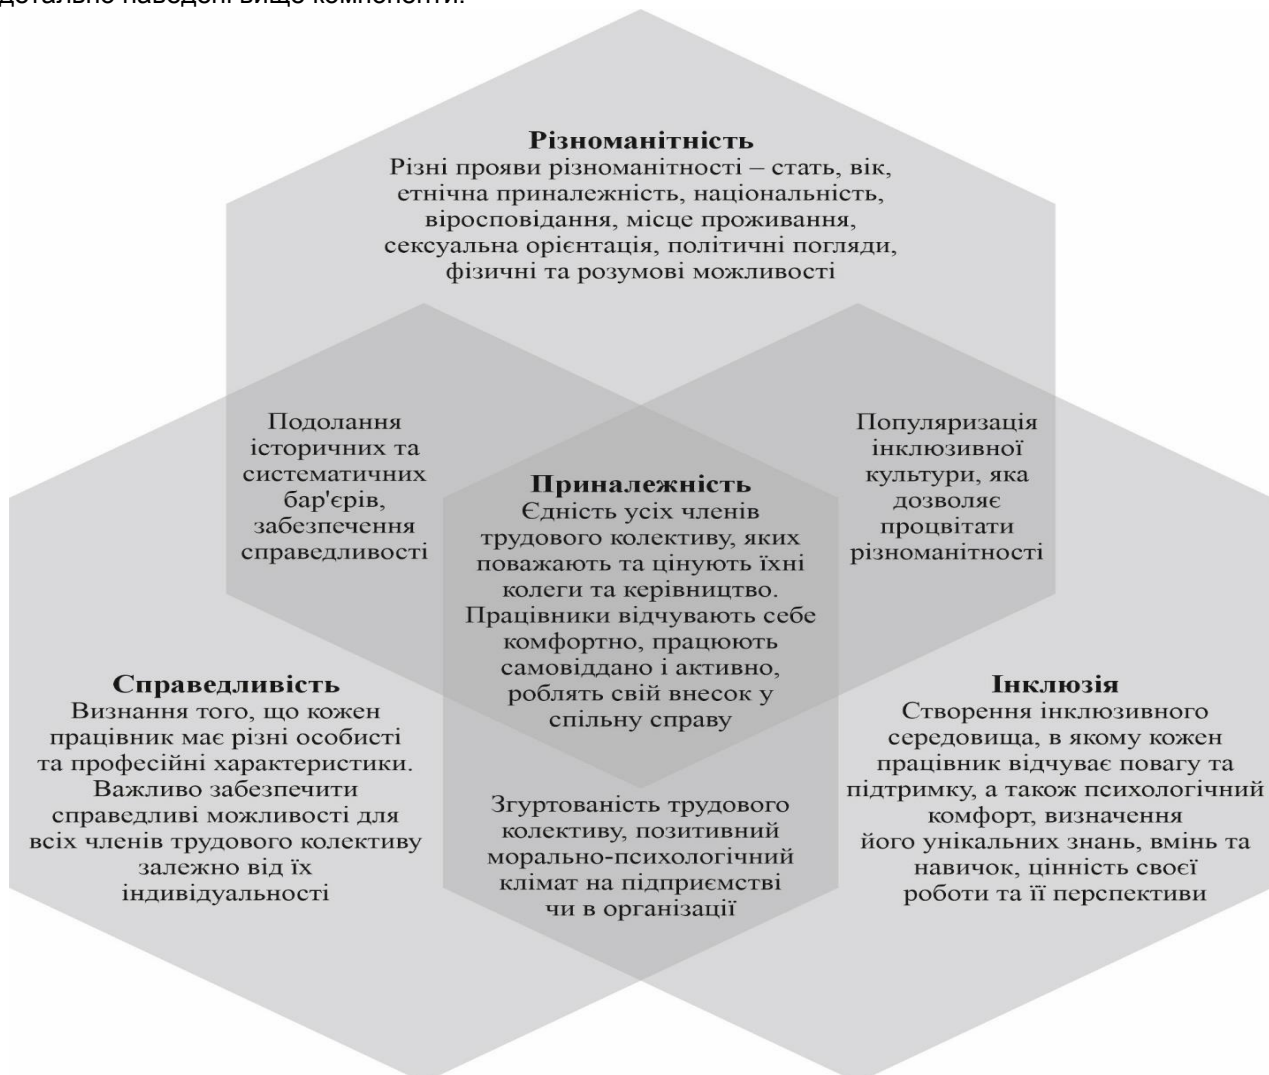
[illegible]

Різноманітність
Різні прояви різноманітності – стать, вік, етнічна приналежність, національність, віросповідання, місце проживання, сексуальна орієнтація, політичні погляди, фізичні та розумові можливості

Подолання історичних та систематичних бар'єрів, забезпечення справедливості

Приналежність
Єдність усіх членів трудового колективу, яких поважають та цінують їхні колеги та керівництво. Працівники відчувають себе комфортно, працюють самовіддано і активно, роблять свій внесок у спільну справу

Популяризація інклюзивної культури, яка дозволяє процвітати різноманітності

Справедливість
Визнання того, що кожен працівник має різні особисті та професійні характеристики. Важливо забезпечити справедливі можливості для всіх членів трудового колективу залежно від їх індивідуальності

Згуртованість трудового колективу, позитивний морально-психологічний клімат на підприємстві чи в організації

Інклюзія
Створення інклюзивного середовища, в якому кожен працівник відчуває повагу та підтримку, а також психологічний комфорт, визначення його унікальних знань, вмінь та навичок, цінність своєї роботи та її перспективи